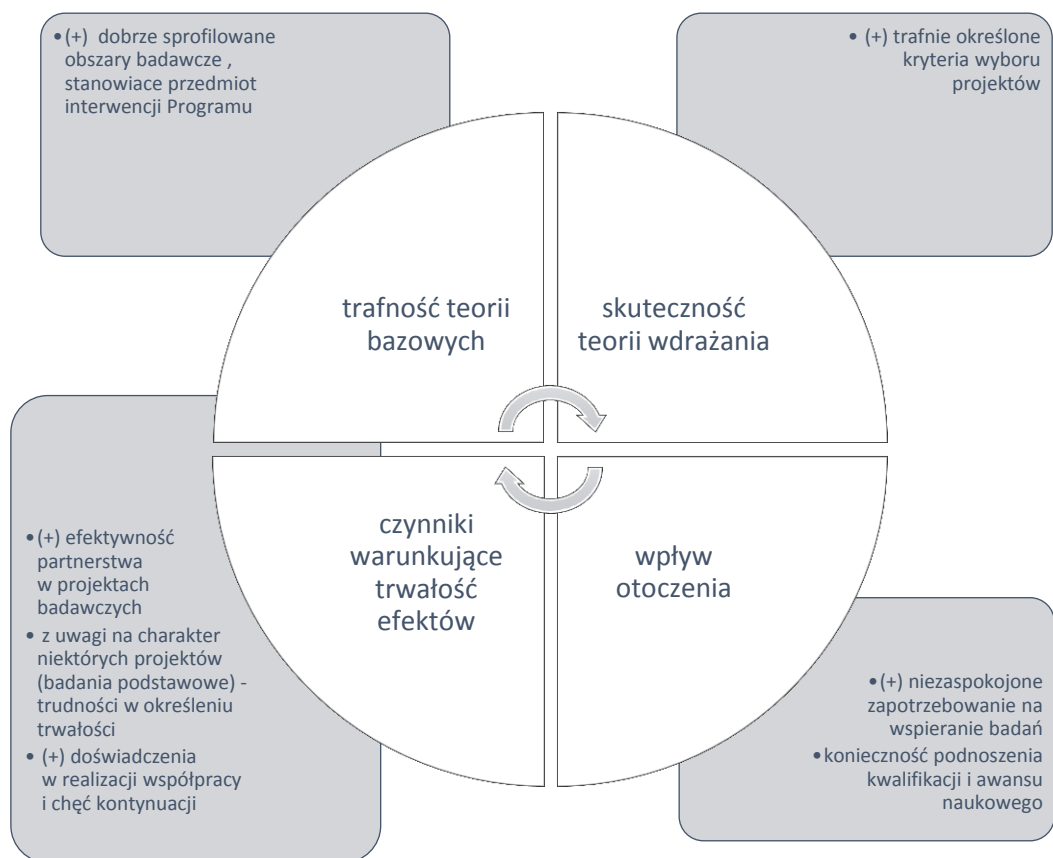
• (+) dobrze sprofilowane obszary badawcze , stanowiace przedmiot interwencji Programu

• (+) trafnie określone kryteria wyboru projektów

trafność teorii bazowych

skuteczność teorii wdrażania

czynniki warunkujące trwałość efektów

wpływ otoczenia

• (+) efektywność partnerstwa w projektach badawczych
• z uwagi na charakter niektórych projektów (badania podstawowe) - trudności w określeniu trwałości
• (+) doświadczenia w realizacji współpracy i chęć kontynuacji

• (+) niezaspokojone zapotrzebowanie na wspieranie badań
• konieczność podnoszenia kwalifikacji i awansu naukowego